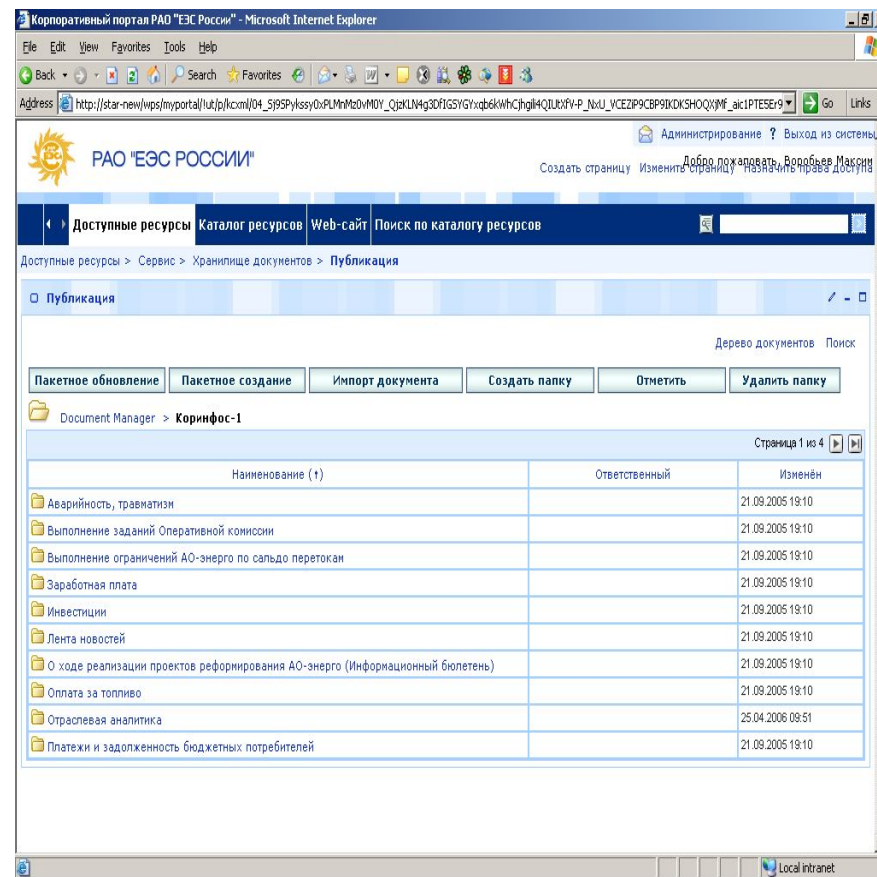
Корпоративный портал РАО "ЕЭС России" - Microsoft Internet Explorer

File Edit View Favorites Tools Help

Back Search Favorites

Address http://star-new/wps/myportal/!ut/p/kcxml/04_Sj9SPykssy0xPLMnMz0vM0Y_QjzKLN4g3DfIGSYGYxqb6kWhCjhgil4QIUtXfV-P_NxU_VCEZiP9CBP9IKDKSHOQXjMf_aic1PTE5Er9 Go Links

Администрирование ? Выход из системы

РАО "ЕЭС РОССИИ"

Создать страницу Изменить страницу Назначить права доступа Добро пожаловать, Воробьев Максим

Доступные ресурсы Каталог ресурсов Web-сайт Поиск по каталогу ресурсов

Доступные ресурсы > Сервис > Хранилище документов > Публикация

Публикация

Дерево документов Поиск

Пакетное обновление | Пакетное создание | Импорт документа | Создать папку | Отметить | Удалить папку

Document Manager > Коринфос-1

Страница 1 из 4

| Наименование (↑) | Ответственный | Изменён |
|---|---|---|
| Аварийность, травматизм | | 21.09.2005 19:10 |
| Выполнение заданий Оперативной комиссии | | 21.09.2005 19:10 |
| Выполнение ограничений АО-энерго по сальдо перетокам | | 21.09.2005 19:10 |
| Заработная плата | | 21.09.2005 19:10 |
| Инвестиции | | 21.09.2005 19:10 |
| Лента новостей | | 21.09.2005 19:10 |
| О ходе реализации проектов реформирования АО-энерго (Информационный бюлетень) | | 21.09.2005 19:10 |
| Оплата за топливо | | 21.09.2005 19:10 |
| Отраслевая аналитика | | 25.04.2006 09:51 |
| Платежи и задолженность бюджетных потребителей | | 21.09.2005 19:10 |

Local intranet